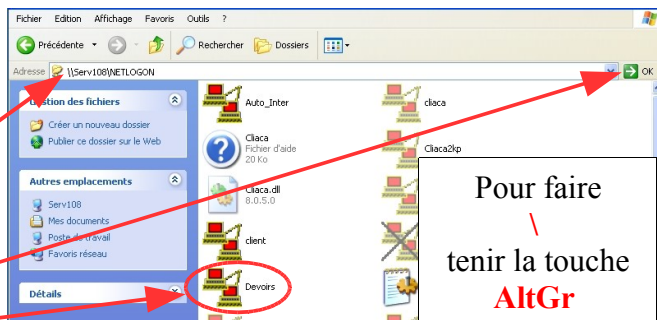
Fichier Edition Affichage Favoris Outils ?

Précédente Rechercher Dossiers

Adresse \\Serv108\NETLOGON

OK

Gestion des fichiers

Créer un nouveau dossier

Publier ce dossier sur le Web

Autres emplacements

Serv108

Mes documents

Poste de travail

Favoris réseau

Détails

Auto_Inter

Cliaca

Fichier d'aide

20 Ko

Cliaca.dll

8.0.5.0

client

Devoirs

cliaca

Cliaca2kp

Pour faire

\

tenir la touche

AltGr